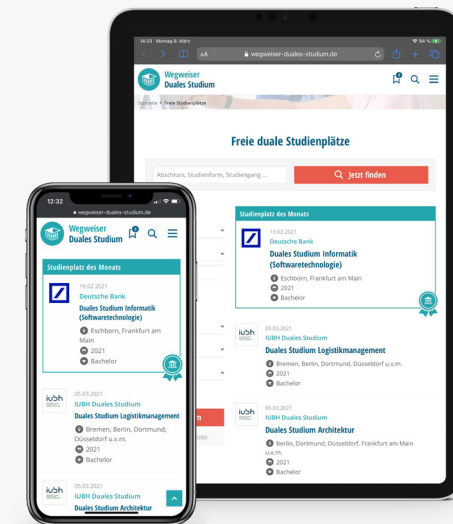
16:23 Montag 8. März
84 %
AA
wegweiser-duales-studium.de
Wegweiser Duales Studium
Startseite > Freie Studienplätze
Freie duale Studienplätze
Abschluss, Studienform, Studiengang ...
Jetzt finden
Studienplatz des Monats
19.02.2021
Deutsche Bank
Duales Studium Informatik (Softwaretechnologie)
Eschborn, Frankfurt am Main
2021
Bachelor
05.03.2021
IUBH Duales Studium
Duales Studium Logistikmanagement
Bremen, Berlin, Dortmund, Düsseldorf u.v.m.
2021
Bachelor
05.03.2021
IUBH Duales Studium
Duales Studium Architektur
Berlin, Dortmund, Düsseldorf, Frankfurt am Main u.v.m.
2021
Bachelor

12:32
wegweiser-duales-studium.de
Wegweiser Duales Studium
Studienplatz des Monats
19.02.2021
Deutsche Bank
Duales Studium Informatik (Softwaretechnologie)
Eschborn, Frankfurt am Main
2021
Bachelor
05.03.2021
IUBH Duales Studium
Duales Studium Logistikmanagement
Bremen, Berlin, Dortmund, Düsseldorf u.v.m.
2021
Bachelor
05.03.2021
IUBH Duales Studium
Duales Studium Architektur